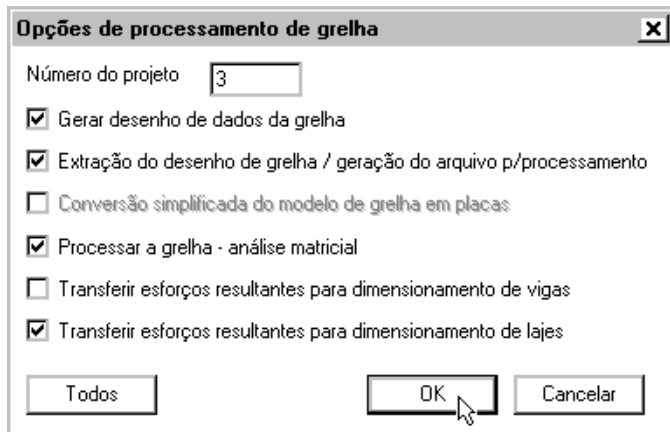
Opções de processamento de grelha

Número do projeto 3

☑ Gerar desenho de dados da grelha

☑ Extração do desenho de grelha / geração do arquivo p/processamento

☐ Conversão simplificada do modelo de grelha em placas

☑ Processar a grelha - análise matricial

☐ Transferir esforços resultantes para dimensionamento de vigas

☑ Transferir esforços resultantes para dimensionamento de lajes

Todos

OK

Cancelar